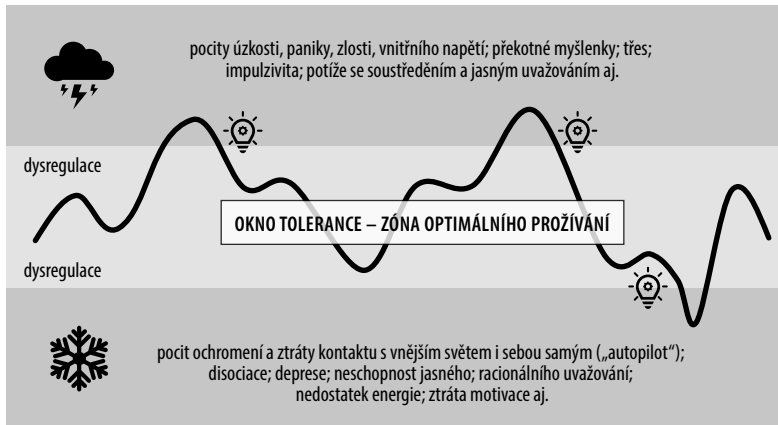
pocity úzkosti, paniky, zlosti, vnitřního napětí; překotné myšlenky; třes; impulzivita; potíže se soustředěním a jasným uvažováním aj.

dysregulace

OKNO TOLERANCE – ZÓNA OPTIMÁLNÍHO PROŽÍVÁNÍ

dysregulace

pocit ochromení a ztráty kontaktu s vnějším světem i sebou samým („autopilot"); disociace; deprese; neschopnost jasného; racionálního uvažování; nedostatek energie; ztráta motivace aj.